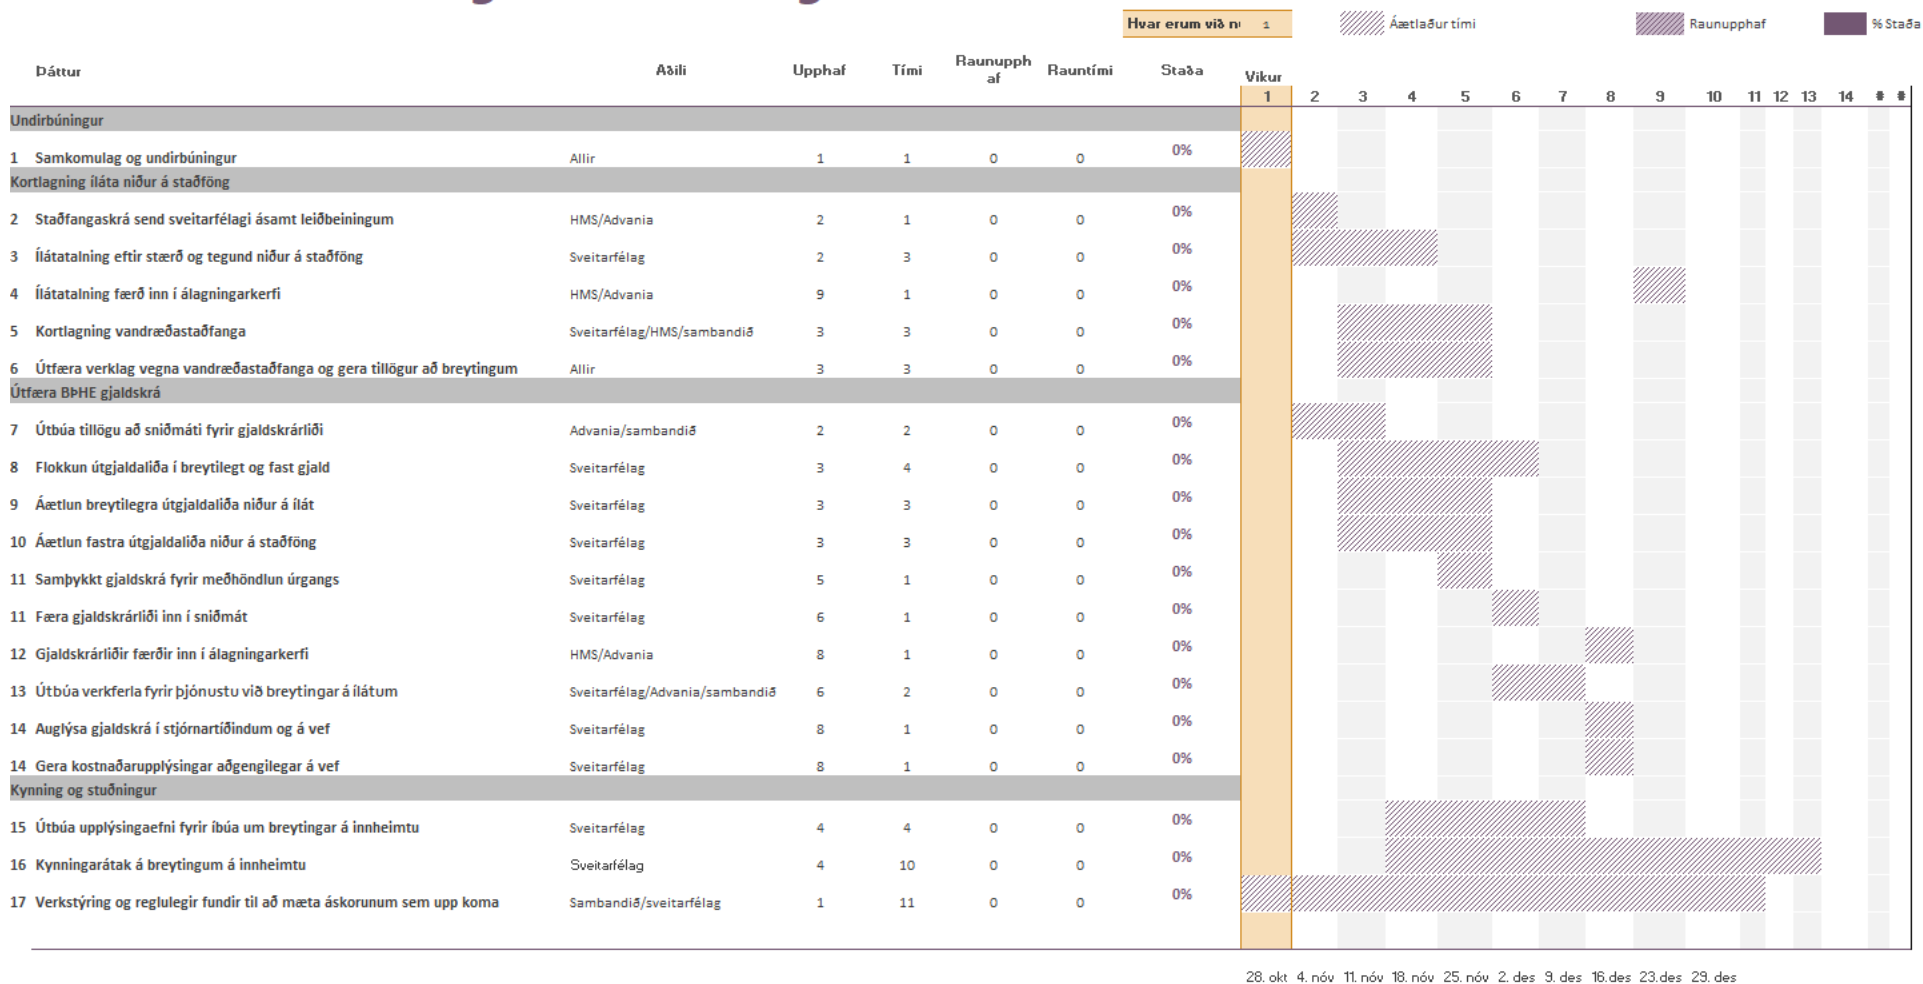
Hvar erum við n 1 Áætlaður tími Raunupphaf % Staða

| Þáttur | Aðili | Upphaf | Tími | Raunupphaf | Rauntími | Staða |
|---|---|---|---|---|---|---|
| Undirbúningur | | | | | | |
| 1 Samkomulag og undirbúningur | Allir | 1 | 1 | 0 | 0 | 0% |
| Kortlagning íláta niður á staðföng | | | | | | |
| 2 Staðfangaskrá send sveitarfélagi ásamt leiðbeiningum | HMS/Advania | 2 | 1 | 0 | 0 | 0% |
| 3 Ílátatalning eftir stærð og tegund niður á staðföng | Sveitarfélag | 2 | 3 | 0 | 0 | 0% |
| 4 Ílátatalning færð inn í álagningarkerfi | HMS/Advania | 9 | 1 | 0 | 0 | 0% |
| 5 Kortlagning vandræðastaðfanga | Sveitarfélag/HMS/sambandið | 3 | 3 | 0 | 0 | 0% |
| 6 Útfæra verklag vegna vandræðastaðfanga og gera tillögur að breytingum | Allir | 3 | 3 | 0 | 0 | 0% |
| Útfæra BÞHE gjaldskrá | | | | | | |
| 7 Útbúa tillögu að sniðmáti fyrir gjaldskrárliði | Advania/sambandið | 2 | 2 | 0 | 0 | 0% |
| 8 Flokkun útgjaldaliða í breytilegt og fast gjald | Sveitarfélag | 3 | 4 | 0 | 0 | 0% |
| 9 Áætlun breytilegra útgjaldaliða niður á ílát | Sveitarfélag | 3 | 3 | 0 | 0 | 0% |
| 10 Áætlun fastra útgjaldaliða niður á staðföng | Sveitarfélag | 3 | 3 | 0 | 0 | 0% |
| 11 Samþykkt gjaldskrá fyrir meðhöndlun úrgangs | Sveitarfélag | 5 | 1 | 0 | 0 | 0% |
| 11 Færa gjaldskrárliði inn í sniðmát | Sveitarfélag | 6 | 1 | 0 | 0 | 0% |
| 12 Gjaldskrárliðir færðir inn í álagningarkerfi | HMS/Advania | 8 | 1 | 0 | 0 | 0% |
| 13 Útbúa verkferla fyrir þjónustu við breytingar á ílátum | Sveitarfélag/Advania/sambandið | 6 | 2 | 0 | 0 | 0% |
| 14 Auglýsa gjaldskrá í stjórnartíðindum og á vef | Sveitarfélag | 8 | 1 | 0 | 0 | 0% |
| 14 Gera kostnaðarupplýsingar aðgengilegar á vef | Sveitarfélag | 8 | 1 | 0 | 0 | 0% |
| Kynning og stuðningur | | | | | | |
| 15 Útbúa upplýsingaefni fyrir íbúa um breytingar á innheimtu | Sveitarfélag | 4 | 4 | 0 | 0 | 0% |
| 16 Kynningarátak á breytingum á innheimtu | Sveitarfélag | 4 | 10 | 0 | 0 | 0% |
| 17 Verkstýring og reglulegir fundir til að mæta áskorunum sem upp koma | Sambandið/sveitarfélag | 1 | 11 | 0 | 0 | 0% |

Vikur
1 2 3 4 5 6 7 8 9 10 11 12 13 14 # #

28. okt 4. nóv 11. nóv 18. nóv 25. nóv 2. des 9. des 16.des 23.des 29. des